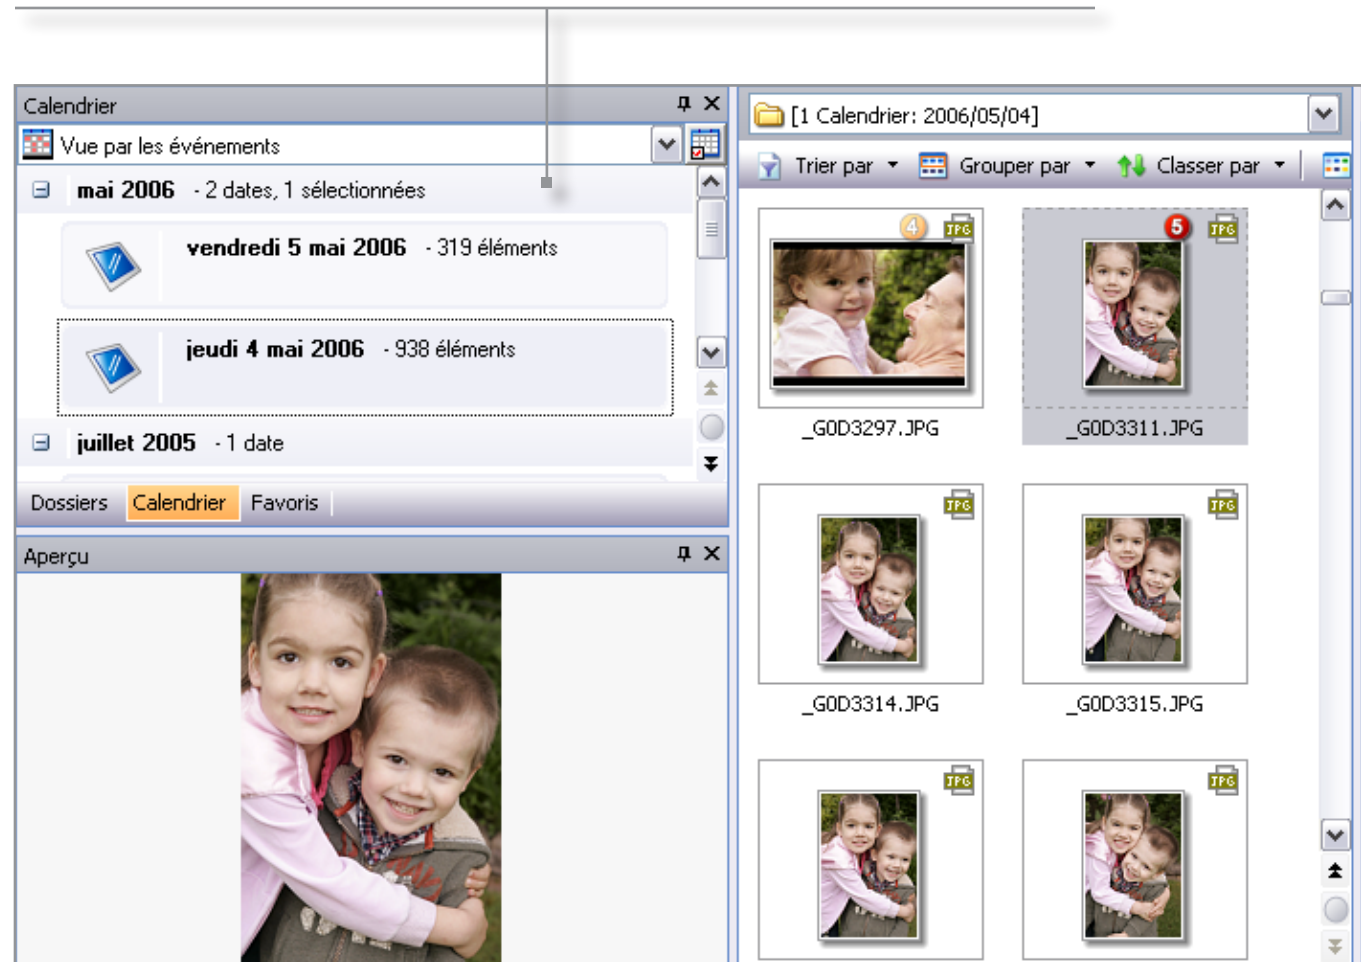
Calendrier
Vue par les événements
mai 2006 - 2 dates, 1 sélectionnées
vendredi 5 mai 2006 - 319 éléments
jeudi 4 mai 2006 - 938 éléments
juillet 2005 - 1 date
Dossiers Calendrier Favoris
Aperçu
[1 Calendrier: 2006/05/04]
Trier par Grouper par Classer par
4 JPG
5 JPG
_G0D3297.JPG
_G0D3311.JPG
JPG
JPG
_G0D3314.JPG
_G0D3315.JPG
JPG
JPG